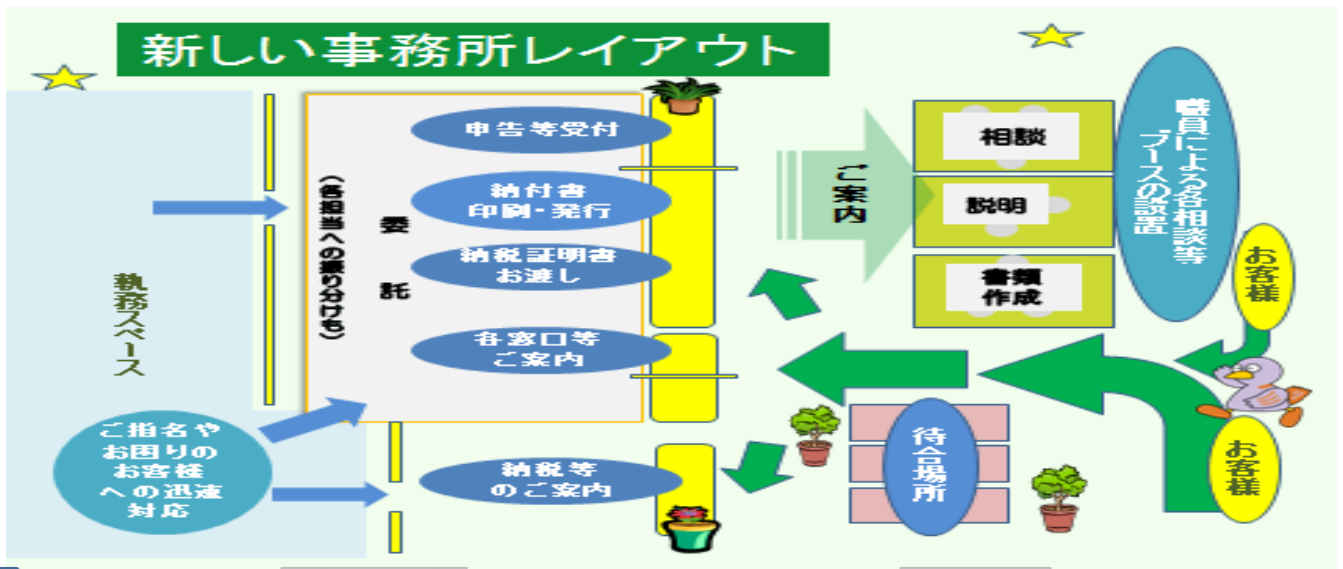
新しい事務所レイアウト

執務スペース

（各担当への振り分けも）

委託

申告等受付

納付書
印刷・発行

納税証明書
お渡し

各窓口等
ご案内

納税等
のご案内

ご指名や
お困りの
お客様
への迅速
対応

ご案内

相談

説明

書類
作成

職員による各相談等ブースの設置

お客様

お客様

待合場所